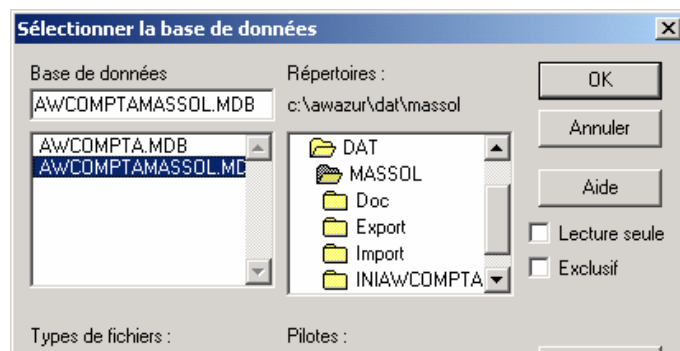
Sélectionner la base de données

Base de données
AWCOMPTAMASSOL.MDB
AWCOMPTA.MDB
AWCOMPTAMASSOL.MD

Répertoires :
c:\awazur\dat\massol
DAT
MASSOL
Doc
Export
Import
INIAWCOMPTA

OK
Annuler
Aide
Lecture seule
Exclusif

Types de fichiers :
Pilotes :